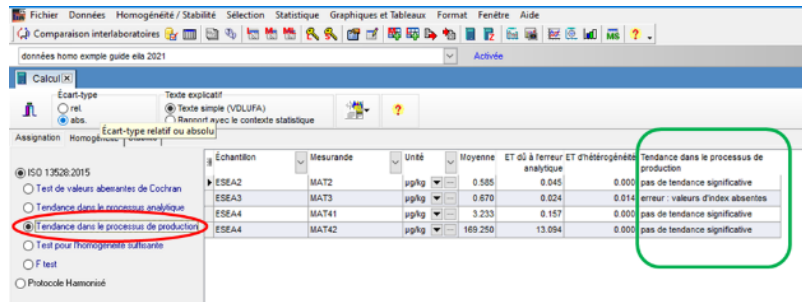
Fichier Données Homogénéité / Stabilité Sélection Statistique Graphiques et Tableaux Format Fenêtre Aide

Comparaison interlaboratoires

données homo exmple guide eila 2021

Activée

Calcul

Écart-type
rel.
abs.

Texte explicatif
Texte simple (VDLUFA)
Rapport avec le contexte statistique

Écart-type relatif ou absolu

Assignation Homogénéité Stabilité

ISO 13528:2015
Test de valeurs aberrantes de Cochran
Tendance dans le processus analytique
Tendance dans le processus de production
Test pour l'homogénéité suffisante
F test
Protocole Harmonisé

| Échantillon | Mesurande | Unité | Moyenne | ET dû à l'erreur analytique | ET d'hétérogénéité | Tendance dans le processus de production |
|---|---|---|---|---|---|---|
| ESEA2 | MAT2 | µg/kg | 0.585 | 0.045 | 0.000 | pas de tendance significative |
| ESEA3 | MAT3 | µg/kg | 0.670 | 0.024 | 0.014 | erreur : valeurs d'index absentes |
| ESEA4 | MAT41 | µg/kg | 3.233 | 0.157 | 0.000 | pas de tendance significative |
| ESEA4 | MAT42 | µg/kg | 169.250 | 13.094 | 0.000 | pas de tendance significative |